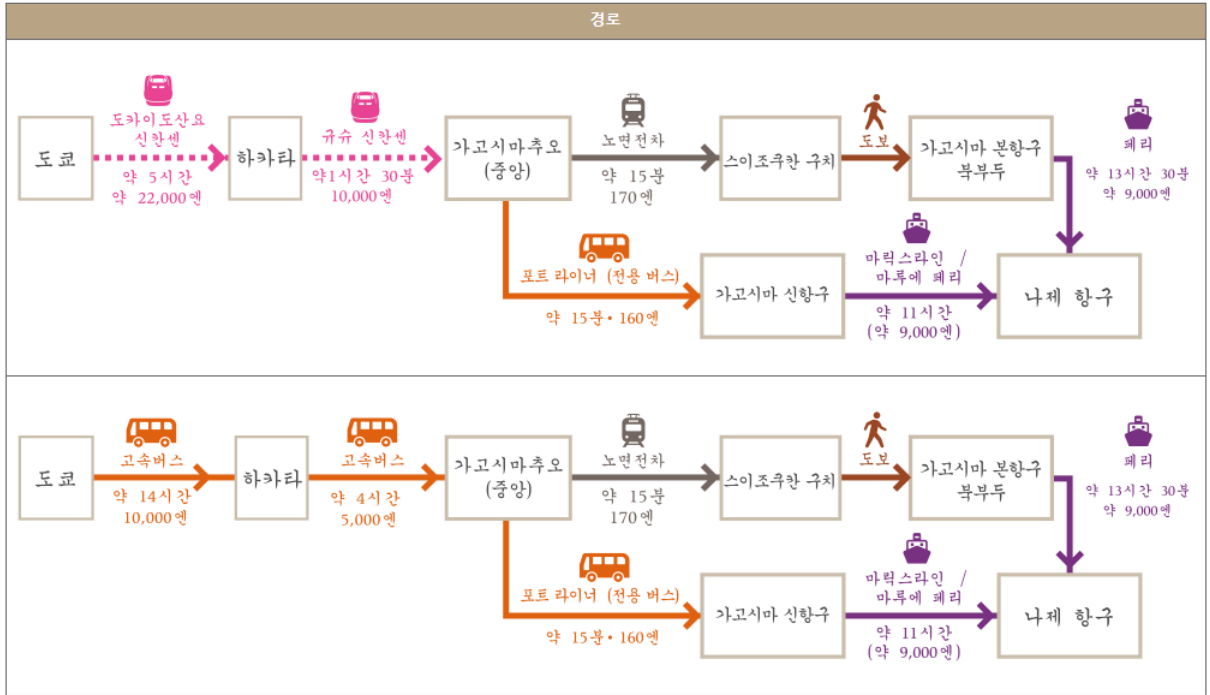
경로

도쿄

도카이도산요 신칸센

약 5시간 약 22,000엔

하카타

규슈 신칸센

약1시간 30분 10,000엔

가고시마추오 (중앙)

노면전차

약 15분 170엔

스이조쿠칸 구치

도보

가고시마 본항구 북부두

페리

약 13시간 30분 약 9,000엔

포트 라이너 (전용 버스)

약 15분 • 160엔

가고시마 신항구

마릭스라인 / 마루에 페리

약 11시간 (약 9,000엔)

나제 항구

도쿄

고속버스

약 14시간 10,000엔

하카타

고속버스

약 4시간 5,000엔

가고시마추오 (중앙)

노면전차

약 15분 170엔

스이조쿠칸 구치

도보

가고시마 본항구 북부두

페리

약 13시간 30분 약 9,000엔

포트 라이너 (전용 버스)

약 15분 • 160엔

가고시마 신항구

마릭스라인 / 마루에 페리

약 11시간 (약 9,000엔)

나제 항구